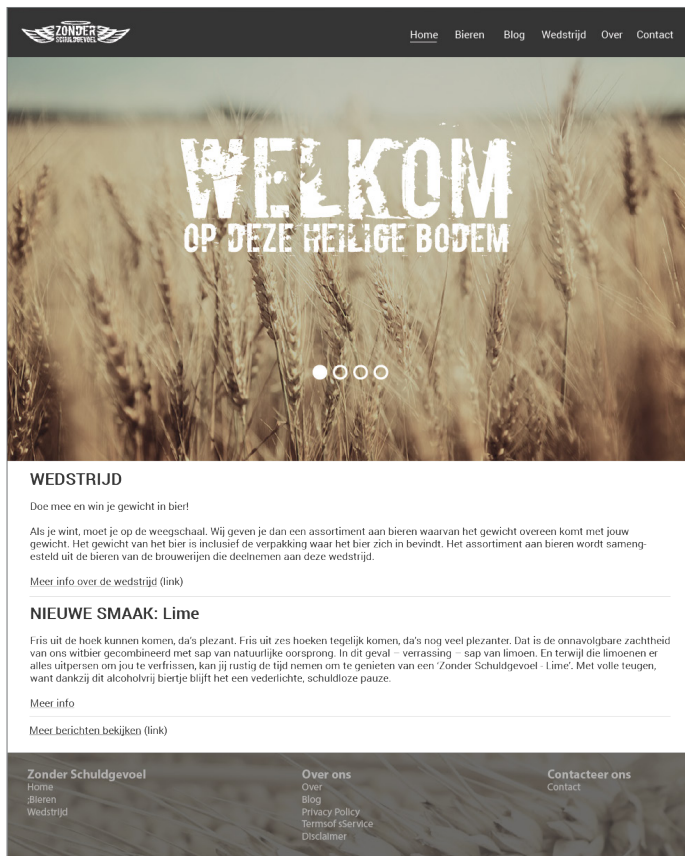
ZONDER SCHULDGEVOEL

Home Bieren Blog Wedstrijd Over Contact

WELKOM
OP DEZE HEILIGE BODEM

WEDSTRIJD

Doe mee en win je gewicht in bier!

Als je wint, moet je op de weegschaal. Wij geven je dan een assortiment aan bieren waarvan het gewicht overeen komt met jouw gewicht. Het gewicht van het bier is inclusief de verpakking waar het bier zich in bevindt. Het assortiment aan bieren wordt samengesteld uit de bieren van de brouwerijen die deelnemen aan deze wedstrijd.

Meer info over de wedstrijd (link)

NIEUWE SMAAK: Lime

Fris uit de hoek kunnen komen, da's plezant. Fris uit zes hoeken tegelijk komen, da's nog veel plezanter. Dat is de onnavolgbare zachtheid van ons witbier gecombineerd met sap van natuurlijke oorsprong. In dit geval – verrassing – sap van limoen. En terwijl die limoenen er alles uitpersen om jou te verfrissen, kan jij rustig de tijd nemen om te genieten van een 'Zonder Schuldgevoel - Lime'. Met volle teugen, want dankzij dit alcoholvrij biertje blijft het een vederlichte, schuldloze pauze.

Meer info

Meer berichten bekijken (link)

Zonder Schuldgevoel
Home
;Bieren
Wedstrijd

Over ons
Over
Blog
Privacy Policy
Termsof sService
Disclaimer

Contacteer ons
Contact